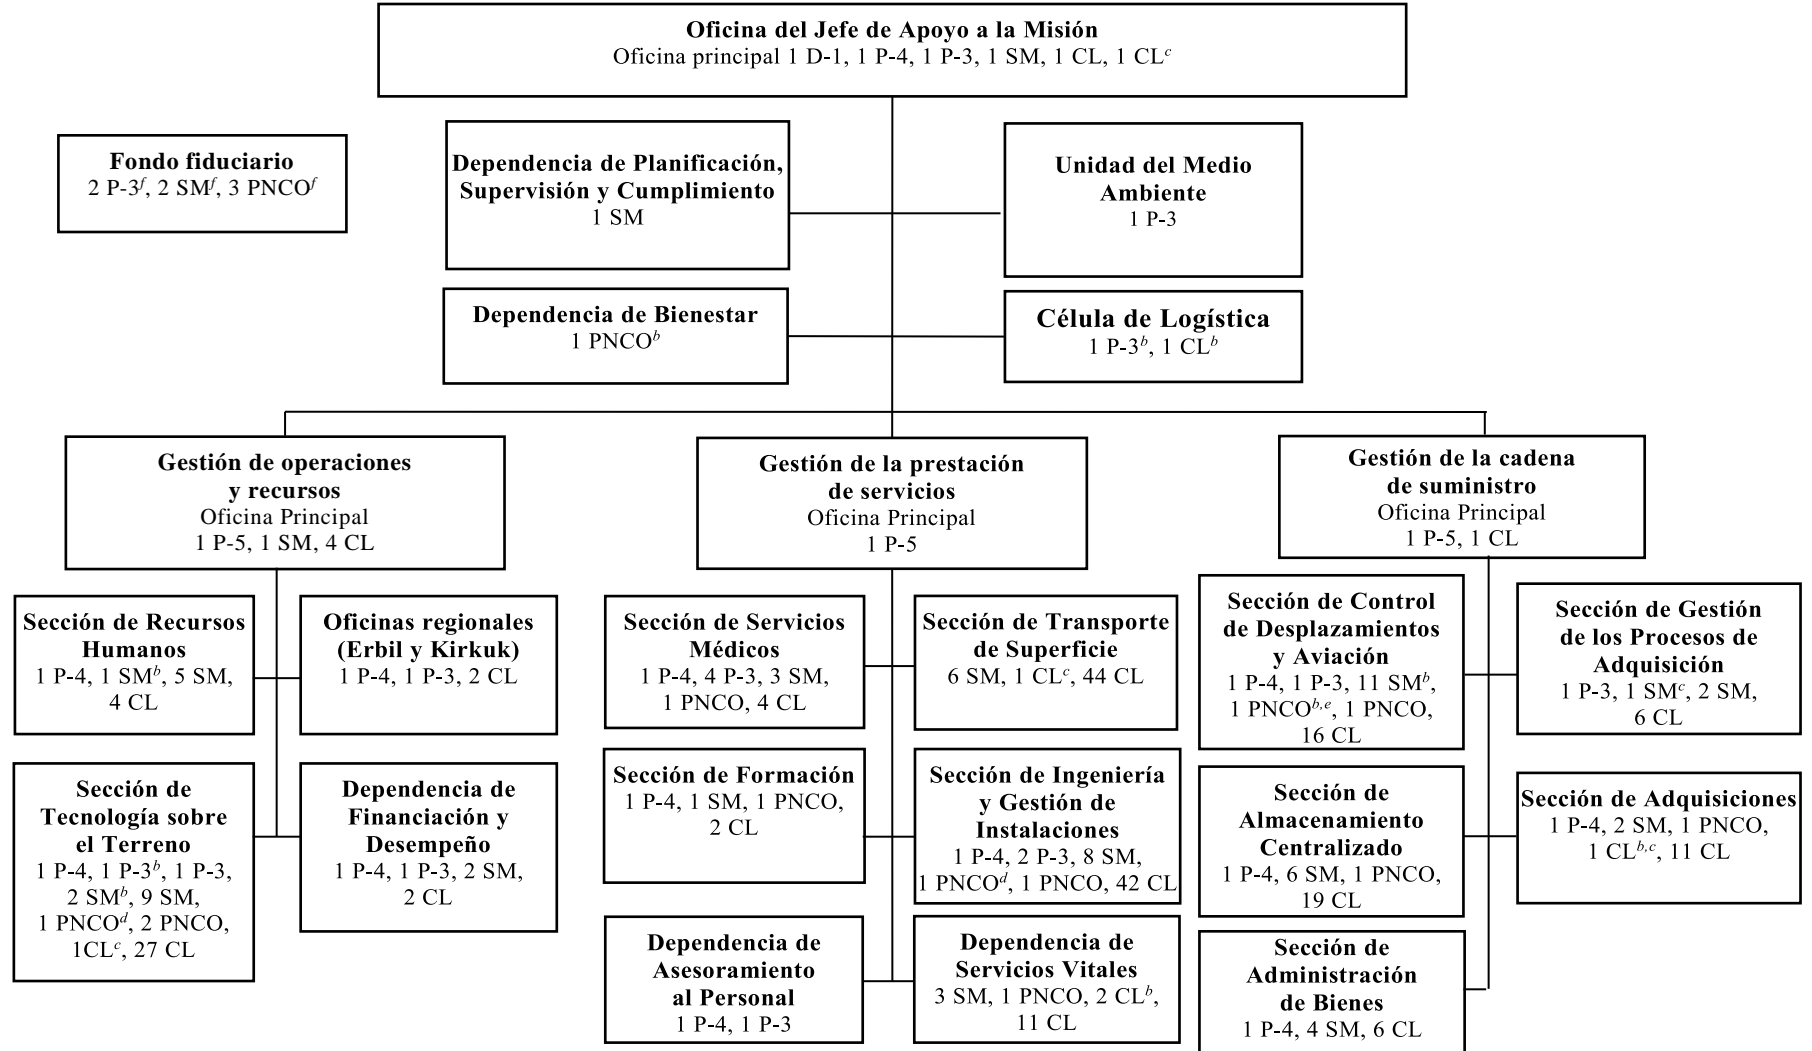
**Oficina del Jefe de Apoyo a la Misión**
Oficina principal 1 D-1, 1 P-4, 1 P-3, 1 SM, 1 CL, 1 CL$^{c}$

**Fondo fiduciario**
2 P-3$^{f}$, 2 SM$^{f}$, 3 PNCO$^{f}$

**Dependencia de Planificación, Supervisión y Cumplimiento**
1 SM

**Unidad del Medio Ambiente**
1 P-3

**Dependencia de Bienestar**
1 PNCO$^{b}$

**Célula de Logística**
1 P-3$^{b}$, 1 CL$^{b}$

**Gestión de operaciones y recursos**
Oficina Principal
1 P-5, 1 SM, 4 CL

**Sección de Recursos Humanos**
1 P-4, 1 SM$^{b}$, 5 SM, 4 CL

**Oficinas regionales (Erbil y Kirkuk)**
1 P-4, 1 P-3, 2 CL

**Sección de Tecnología sobre el Terreno**
1 P-4, 1 P-3$^{b}$, 1 P-3, 2 SM$^{b}$, 9 SM, 1 PNCO$^{d}$, 2 PNCO, 1CL$^{c}$, 27 CL

**Dependencia de Financiación y Desempeño**
1 P-4, 1 P-3, 2 SM, 2 CL

**Gestión de la prestación de servicios**
Oficina Principal
1 P-5

**Sección de Servicios Médicos**
1 P-4, 4 P-3, 3 SM, 1 PNCO, 4 CL

**Sección de Transporte de Superficie**
6 SM, 1 CL$^{c}$, 44 CL

**Sección de Formación**
1 P-4, 1 SM, 1 PNCO, 2 CL

**Sección de Ingeniería y Gestión de Instalaciones**
1 P-4, 2 P-3, 8 SM, 1 PNCO$^{d}$, 1 PNCO, 42 CL

**Dependencia de Asesoramiento al Personal**
1 P-4, 1 P-3

**Dependencia de Servicios Vitales**
3 SM, 1 PNCO, 2 CL$^{b}$, 11 CL

**Gestión de la cadena de suministro**
Oficina Principal
1 P-5, 1 CL

**Sección de Control de Desplazamientos y Aviación**
1 P-4, 1 P-3, 11 SM$^{b}$, 1 PNCO$^{b,e}$, 1 PNCO, 16 CL

**Sección de Gestión de los Procesos de Adquisición**
1 P-3, 1 SM$^{c}$, 2 SM, 6 CL

**Sección de Almacenamiento Centralizado**
1 P-4, 6 SM, 1 PNCO, 19 CL

**Sección de Adquisiciones**
1 P-4, 2 SM, 1 PNCO, 1 CL$^{b,c}$, 11 CL

**Sección de Administración de Bienes**
1 P-4, 4 SM, 6 CL